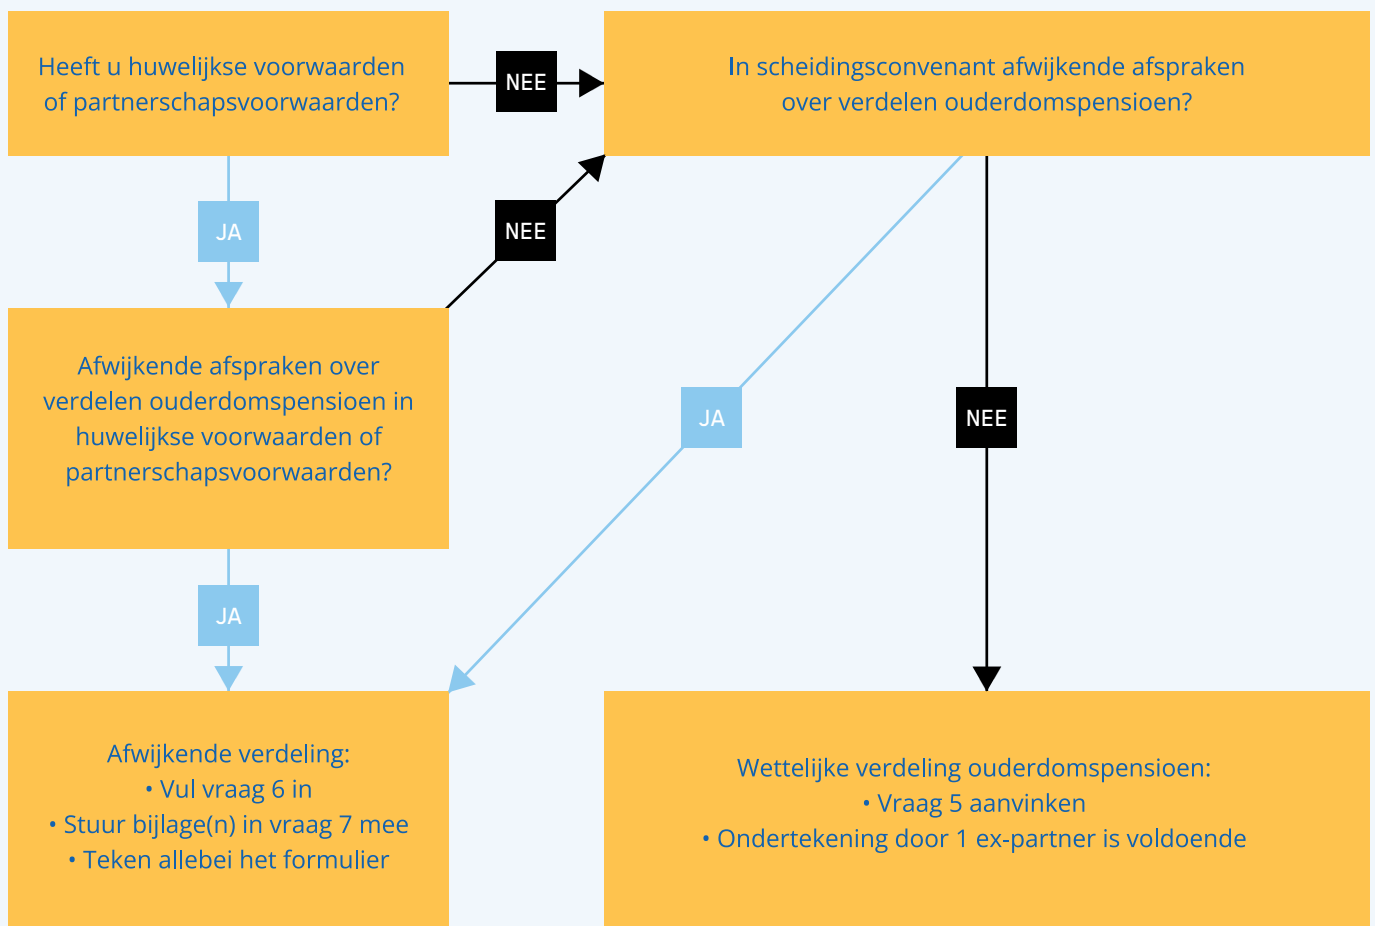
Heeft u huwelijkse voorwaarden of partnerschapsvoorwaarden?

NEE

In scheidingsconvenant afwijkende afspraken over verdelen ouderdomspensioen?

JA

NEE

Afwijkende afspraken over verdelen ouderdomspensioen in huwelijkse voorwaarden of partnerschapsvoorwaarden?

JA

NEE

JA

Afwijkende verdeling:
• Vul vraag 6 in
• Stuur bijlage(n) in vraag 7 mee
• Teken allebei het formulier

Wettelijke verdeling ouderdomspensioen:
• Vraag 5 aanvinken
• Ondertekening door 1 ex-partner is voldoende